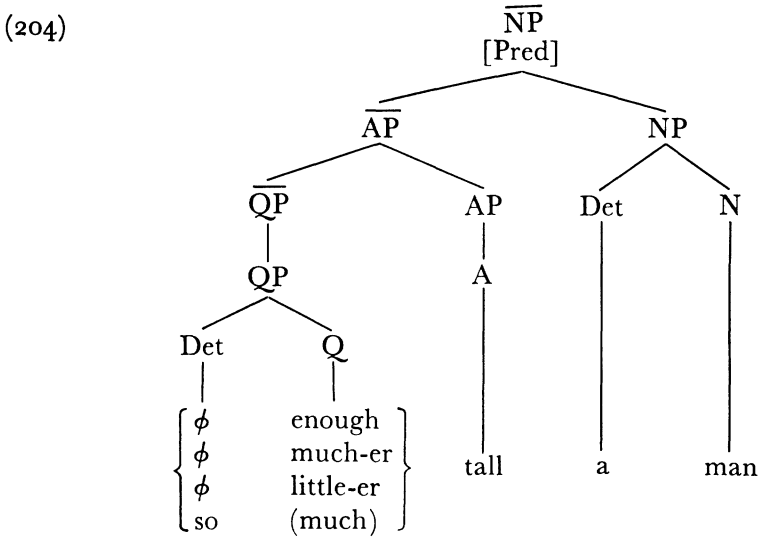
(204)

$\overline{\text{NP}}$
[Pred]

$\overline{\text{AP}}$ NP

$\overline{\text{QP}}$ AP Det N

QP A

Det Q

$\left\{\begin{array}{ll} \phi & \text{enough} \\ \phi & \text{much-er} \\ \phi & \text{little-er} \\ \text{so} & \text{(much)} \end{array}\right\}$ tall a man